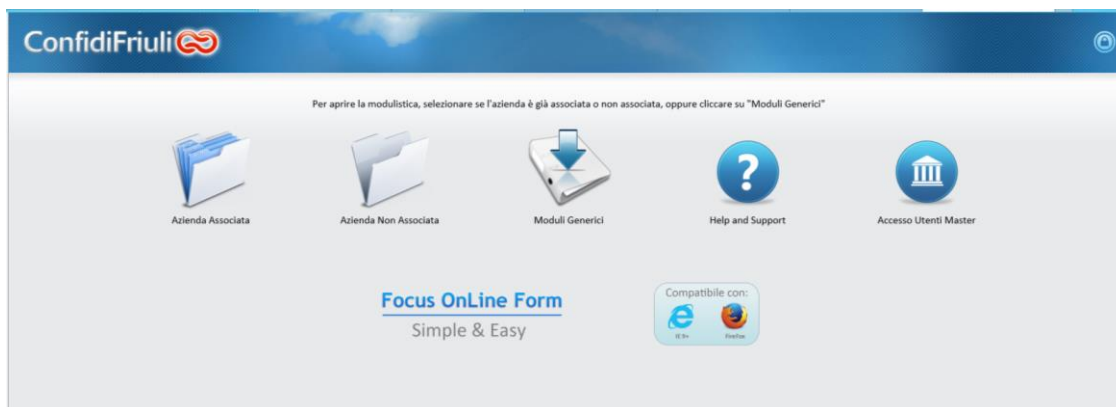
ConfidiFriuli

Per aprire la modulistica, selezionare se l'azienda è già associata o non associata, oppure cliccare su "Moduli Generici"

Azienda Associata

Azienda Non Associata

Moduli Generici

Help and Support

Accesso Utenti Master

Focus OnLine Form

Simple & Easy

Compatibile con:

IE9+

FireFox